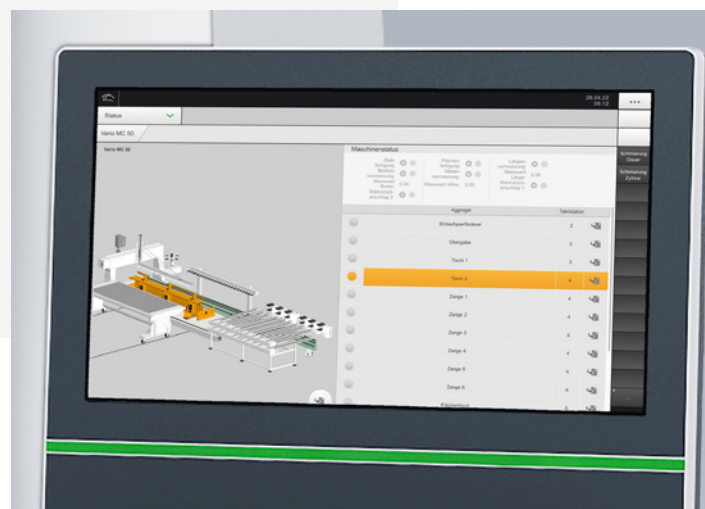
26.04.22
08:12

Status

Vario MC 50

Vario MC 50

Maschinenstatus

Messwert Breite 0.00

Messwert Höhe 0.00

Messwert Länge 0.00

Aggregat

Taktstation

Einlaufpufferförderer 2

Übergabe 2

Tisch 1 3

Tisch 2 4

Zange 1 4

Zange 2 4

Zange 3 4

Zange 4 4

Zange 5 4

Zange 6 4

Schmierung Clever

Schmierung Zyklus